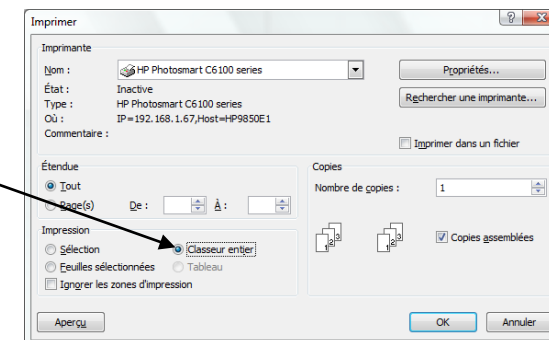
Imprimer

Imprimante

Nom : HP Photosmart C6100 series

État : Inactive

Type : HP Photosmart C6100 series

Où : IP=192.168.1.67,Host=HP9850E1

Commentaire :

Propriétés...

Rechercher une imprimante...

Imprimer dans un fichier

Étendue

Tout

Page(s) De : À :

Copies

Nombre de copies : 1

Copies assemblées

Impression

Sélection

Classeur entier

Feuilles sélectionnées

Tableau

Ignorer les zones d'impression

Aperçu

OK

Annuler